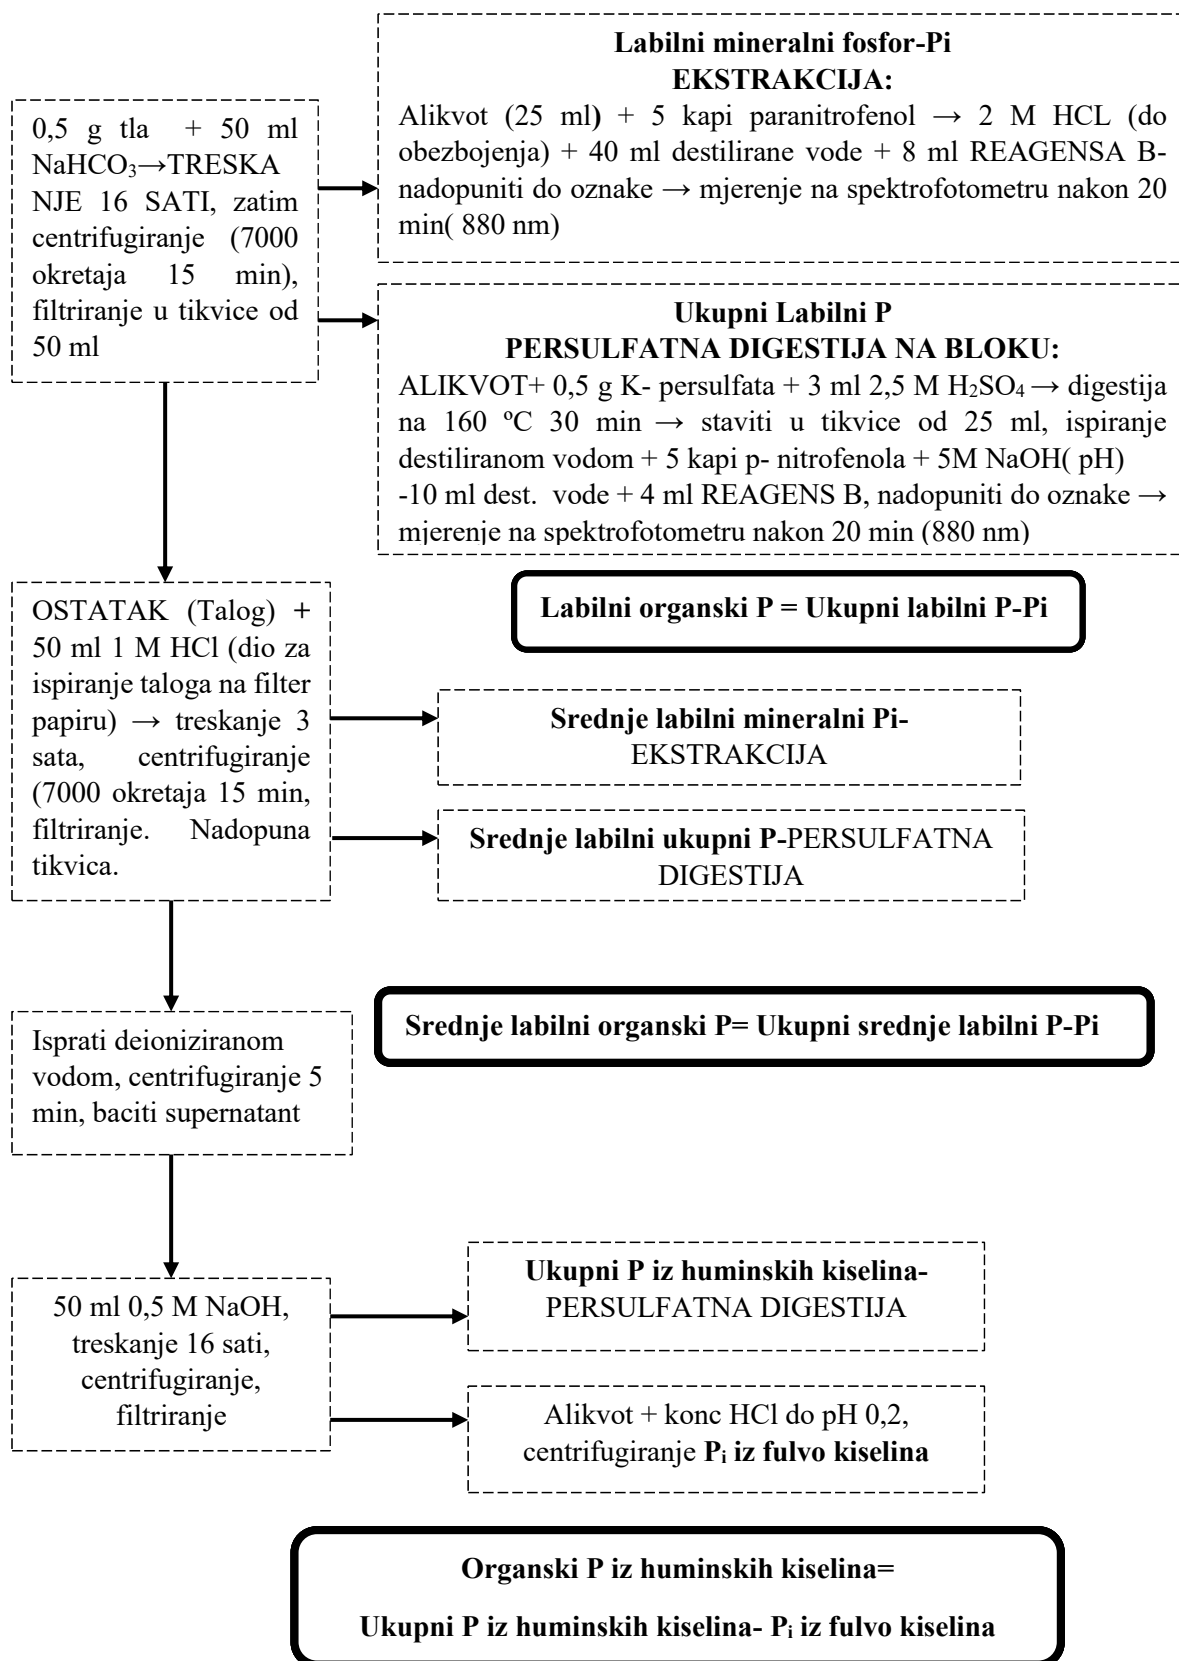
0,5 g tla + 50 ml $NaHCO_3$→TRESKANJE 16 SATI, zatim centrifugiranje (7000 okretaja 15 min), filtriranje u tikvice od 50 ml

**Labilni mineralni fosfor-Pi**
**EKSTRAKCIJA:**
Alikvot (25 ml) + 5 kapi paranitrofenol → 2 M HCL (do obezbojenja) + 40 ml destilirane vode + 8 ml REAGENSA B-nadopuniti do oznake → mjerenje na spektrofotometru nakon 20 min( 880 nm)

**Ukupni Labilni P**
**PERSULFATNA DIGESTIJA NA BLOKU:**
ALIKVOT+ 0,5 g K- persulfata + 3 ml 2,5 M $H_2SO_4$ → digestija na 160 ºC 30 min → staviti u tikvice od 25 ml, ispiranje destiliranom vodom + 5 kapi p- nitrofenola + 5M NaOH( pH) -10 ml dest. vode + 4 ml REAGENS B, nadopuniti do oznake → mjerenje na spektrofotometru nakon 20 min (880 nm)

OSTATAK (Talog) + 50 ml 1 M HCl (dio za ispiranje taloga na filter papiru) → treskanje 3 sata, centrifugiranje (7000 okretaja 15 min, filtriranje. Nadopuna tikvica.

**Labilni organski P = Ukupni labilni P-Pi**

**Srednje labilni mineralni Pi-**
EKSTRAKCIJA

**Srednje labilni ukupni P-**PERSULFATNA DIGESTIJA

Isprati deioniziranom vodom, centrifugiranje 5 min, baciti supernatant

**Srednje labilni organski P= Ukupni srednje labilni P-Pi**

50 ml 0,5 M NaOH, treskanje 16 sati, centrifugiranje, filtriranje

**Ukupni P iz huminskih kiselina-**
PERSULFATNA DIGESTIJA

Alikvot + konc HCl do pH 0,2, centrifugiranje **$P_i$ iz fulvo kiselina**

**Organski P iz huminskih kiselina=**

**Ukupni P iz huminskih kiselina- $P_i$ iz fulvo kiselina**